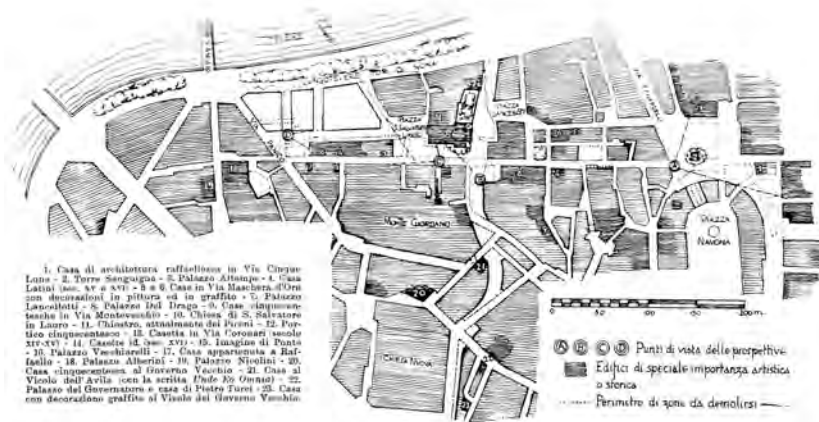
TEVERE

LUNGOTEVERE DI TOR DI NONA

PIAZZA S. SALVATORE

PIAZZA LANCELLOTTI

MONTE GIORDANO

PIAZZA NAVONA

CHIESA NUOVA

1. Casa di architettura raffaellesca in Via Cinque Lune - 2. Torre Sanguigna - 3. Palazzo Altemps - 4. Casa Latini (sec. XV a XVI) - 5 e 6. Case in Via Maschera d'Oro con decorazioni in pittura ed in graffito - 7. Palazzo Lancellotti - 8. Palazzo Del Drago - 9. Case cinquecentesche in Via Montevecchio - 10. Chiesa di S. Salvatore in Lauro - 11. Chiostro, attualmente dei Piceni - 12. Portico cinquecentesco - 13. Casetta in Via Coronari (secolo XIV-XV) - 14. Casette id. (sec. XVI) - 15. Immagine di Ponte - 16. Palazzo Vecchiarelli - 17. Casa appartenuta a Raffaello - 18. Palazzo Alberini - 19. Palazzo Nicolini - 20. Casa cinquecentesca al Governo Vecchio - 21. Casa al Vicolo dell'Avila (con la scritta Unde Eo Omnia) - 22. Palazzo del Governatore e casa di Pietro Turci - 23. Casa con decorazione graffita al Vicolo del Governo Vecchio.

0 50 100 150 200m.

Ⓐ Ⓑ Ⓒ Ⓓ Punti di vista delle prospettive
Edifici di speciale importanza artistica o storica
Perimetro di zone da demolirsi